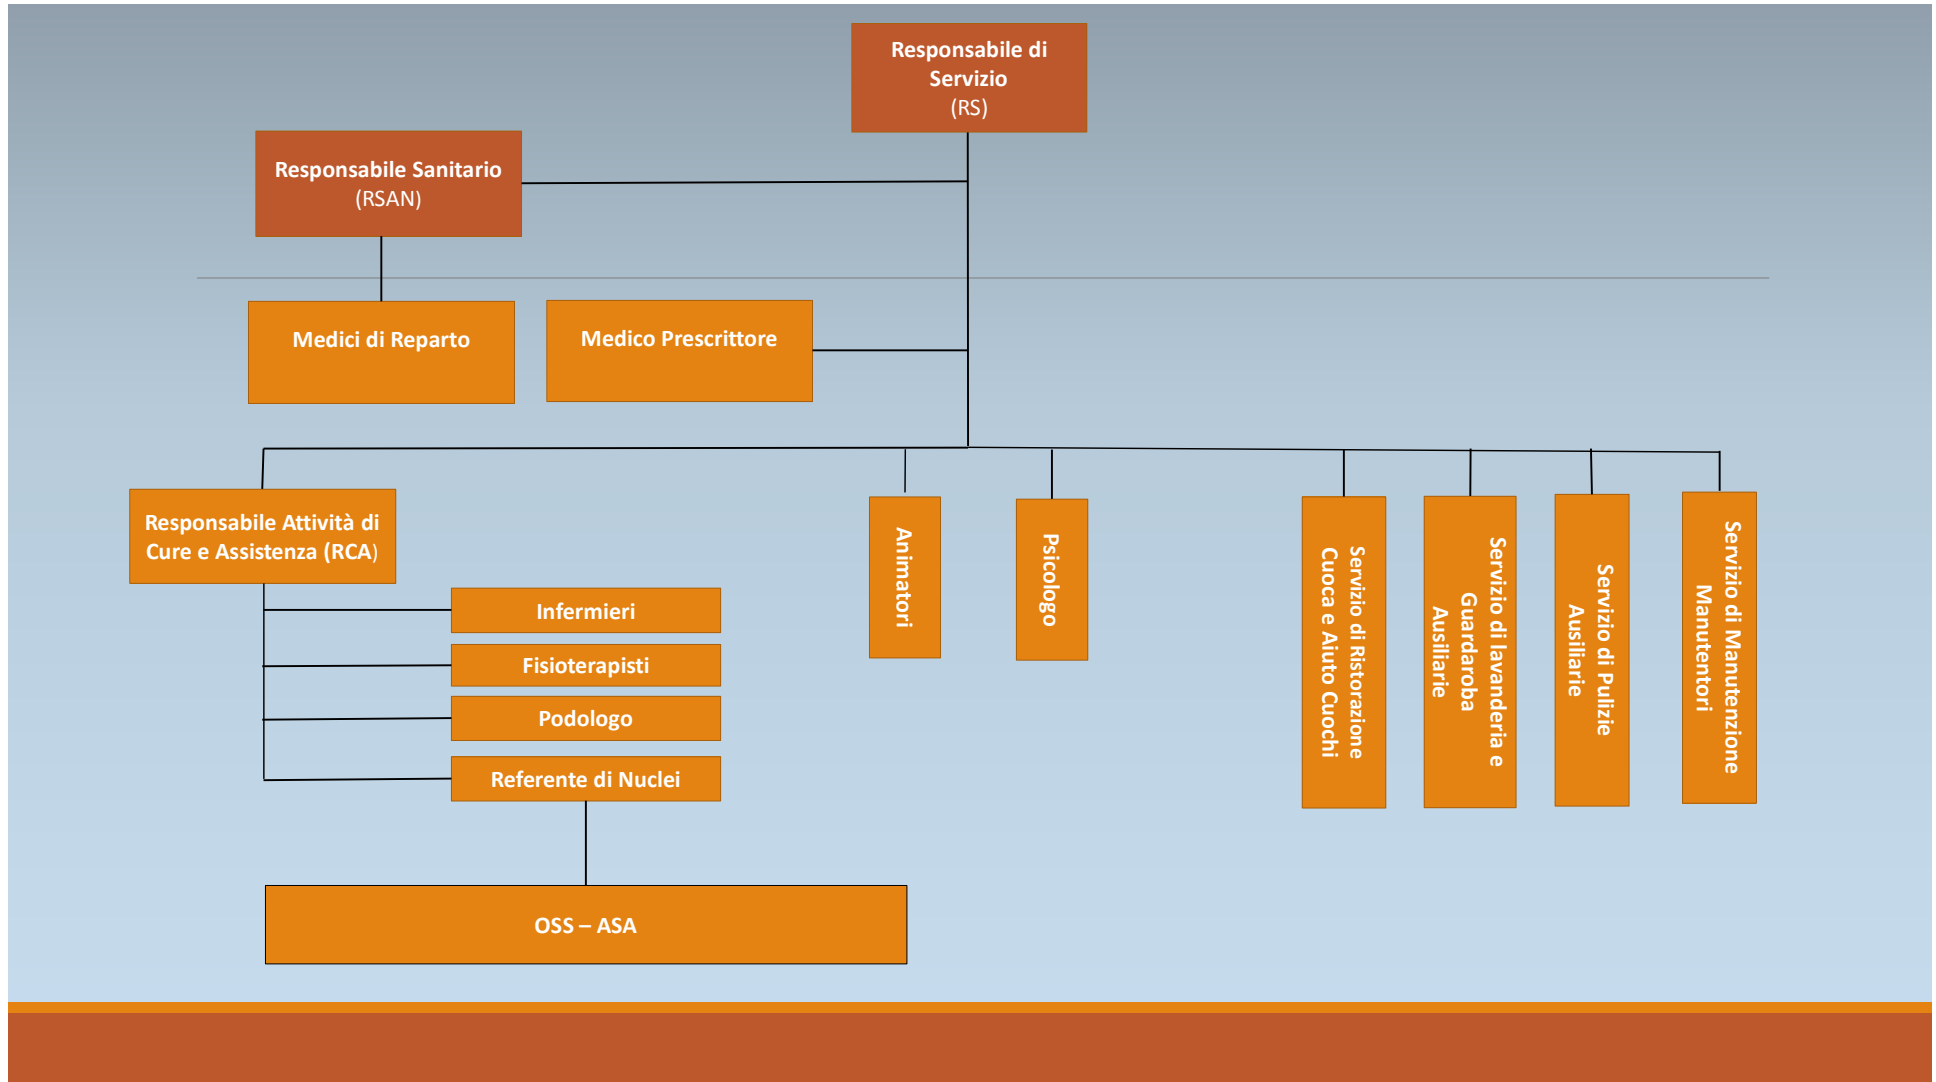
Responsabile di Servizio
(RS)

Responsabile Sanitario
(RSAN)

Medici di Reparto

Medico Prescrittore

Responsabile Attività di Cure e Assistenza (RCA)

Infermieri

Fisioterapisti

Podologo

Referente di Nuclei

OSS – ASA

Animatori

Psicologo

Servizio di Ristorazione Cuoca e Aiuto Cuochi

Servizio di lavanderia e Guardaroba Ausiliarie

Servizio di Pulizie Ausiliarie

Servizio di Manutenzione Manutentori